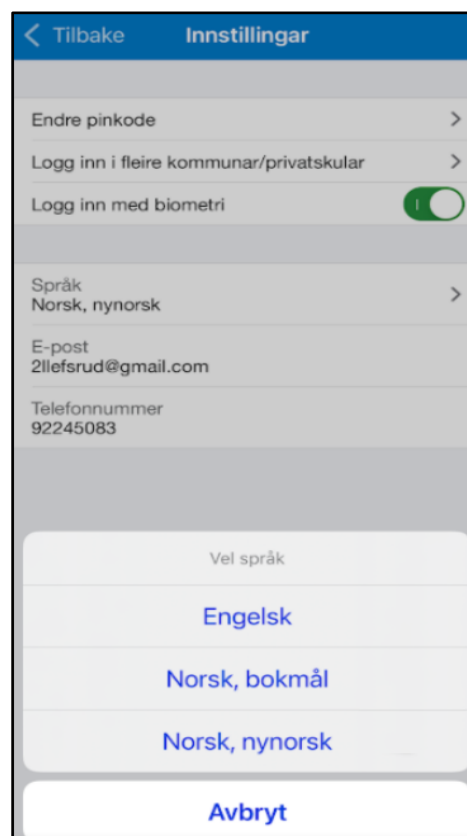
Tilbake
Innstillingar

Endre pinkode
Logg inn i fleire kommunar/privatskular
Logg inn med biometri

Språk
Norsk, nynorsk

E-post
2llefsrud@gmail.com

Telefonnummer
92245083

Vel språk
Engelsk
Norsk, bokmål
Norsk, nynorsk

Avbryt